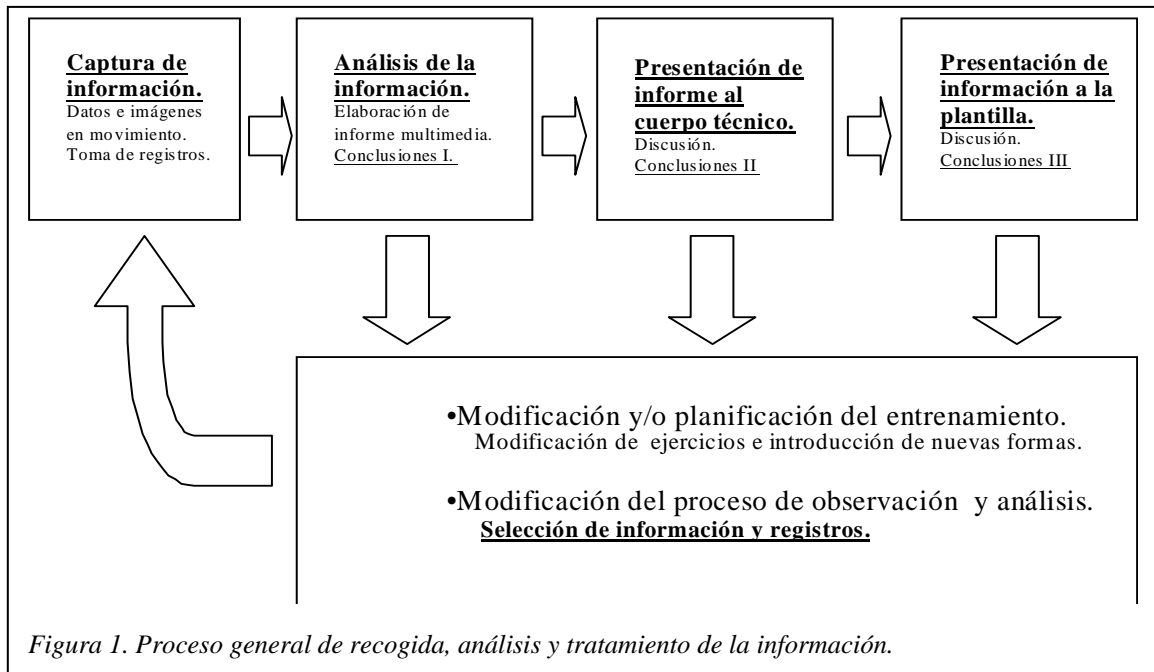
**Captura de información.**
Datos e imágenes en movimiento.
Toma de registros.

**Análisis de la información.**
Elaboración de informe multimedia.
Conclusiones I.

**Presentación de informe al cuerpo técnico.**
Discusión.
Conclusiones II

**Presentación de información a la plantilla.**
Discusión.
Conclusiones III

•Modificación y/o planificación del entrenamiento.
Modificación de ejercicios e introducción de nuevas formas.

•Modificación del proceso de observación y análisis.
**Selección de información y registros.**

*Figura 1. Proceso general de recogida, análisis y tratamiento de la información.*